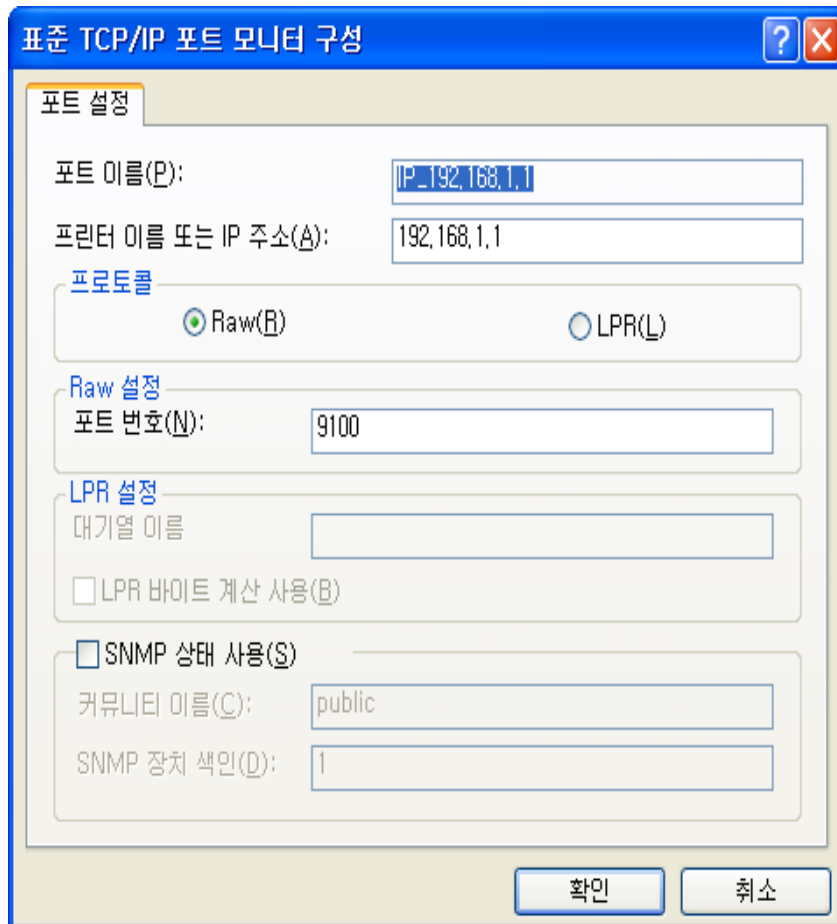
표준 TCP/IP 포트 모니터 구성

포트 설정

포트 이름(P): IP_192.168.1.1

프린터 이름 또는 IP 주소(A): 192.168.1.1

프로토콜

Raw(R)

LPR(L)

Raw 설정

포트 번호(N): 9100

LPR 설정

대기열 이름

LPR 바이트 계산 사용(B)

SNMP 상태 사용(S)

커뮤니티 이름(C): public

SNMP 장치 색인(D): 1

확인

취소